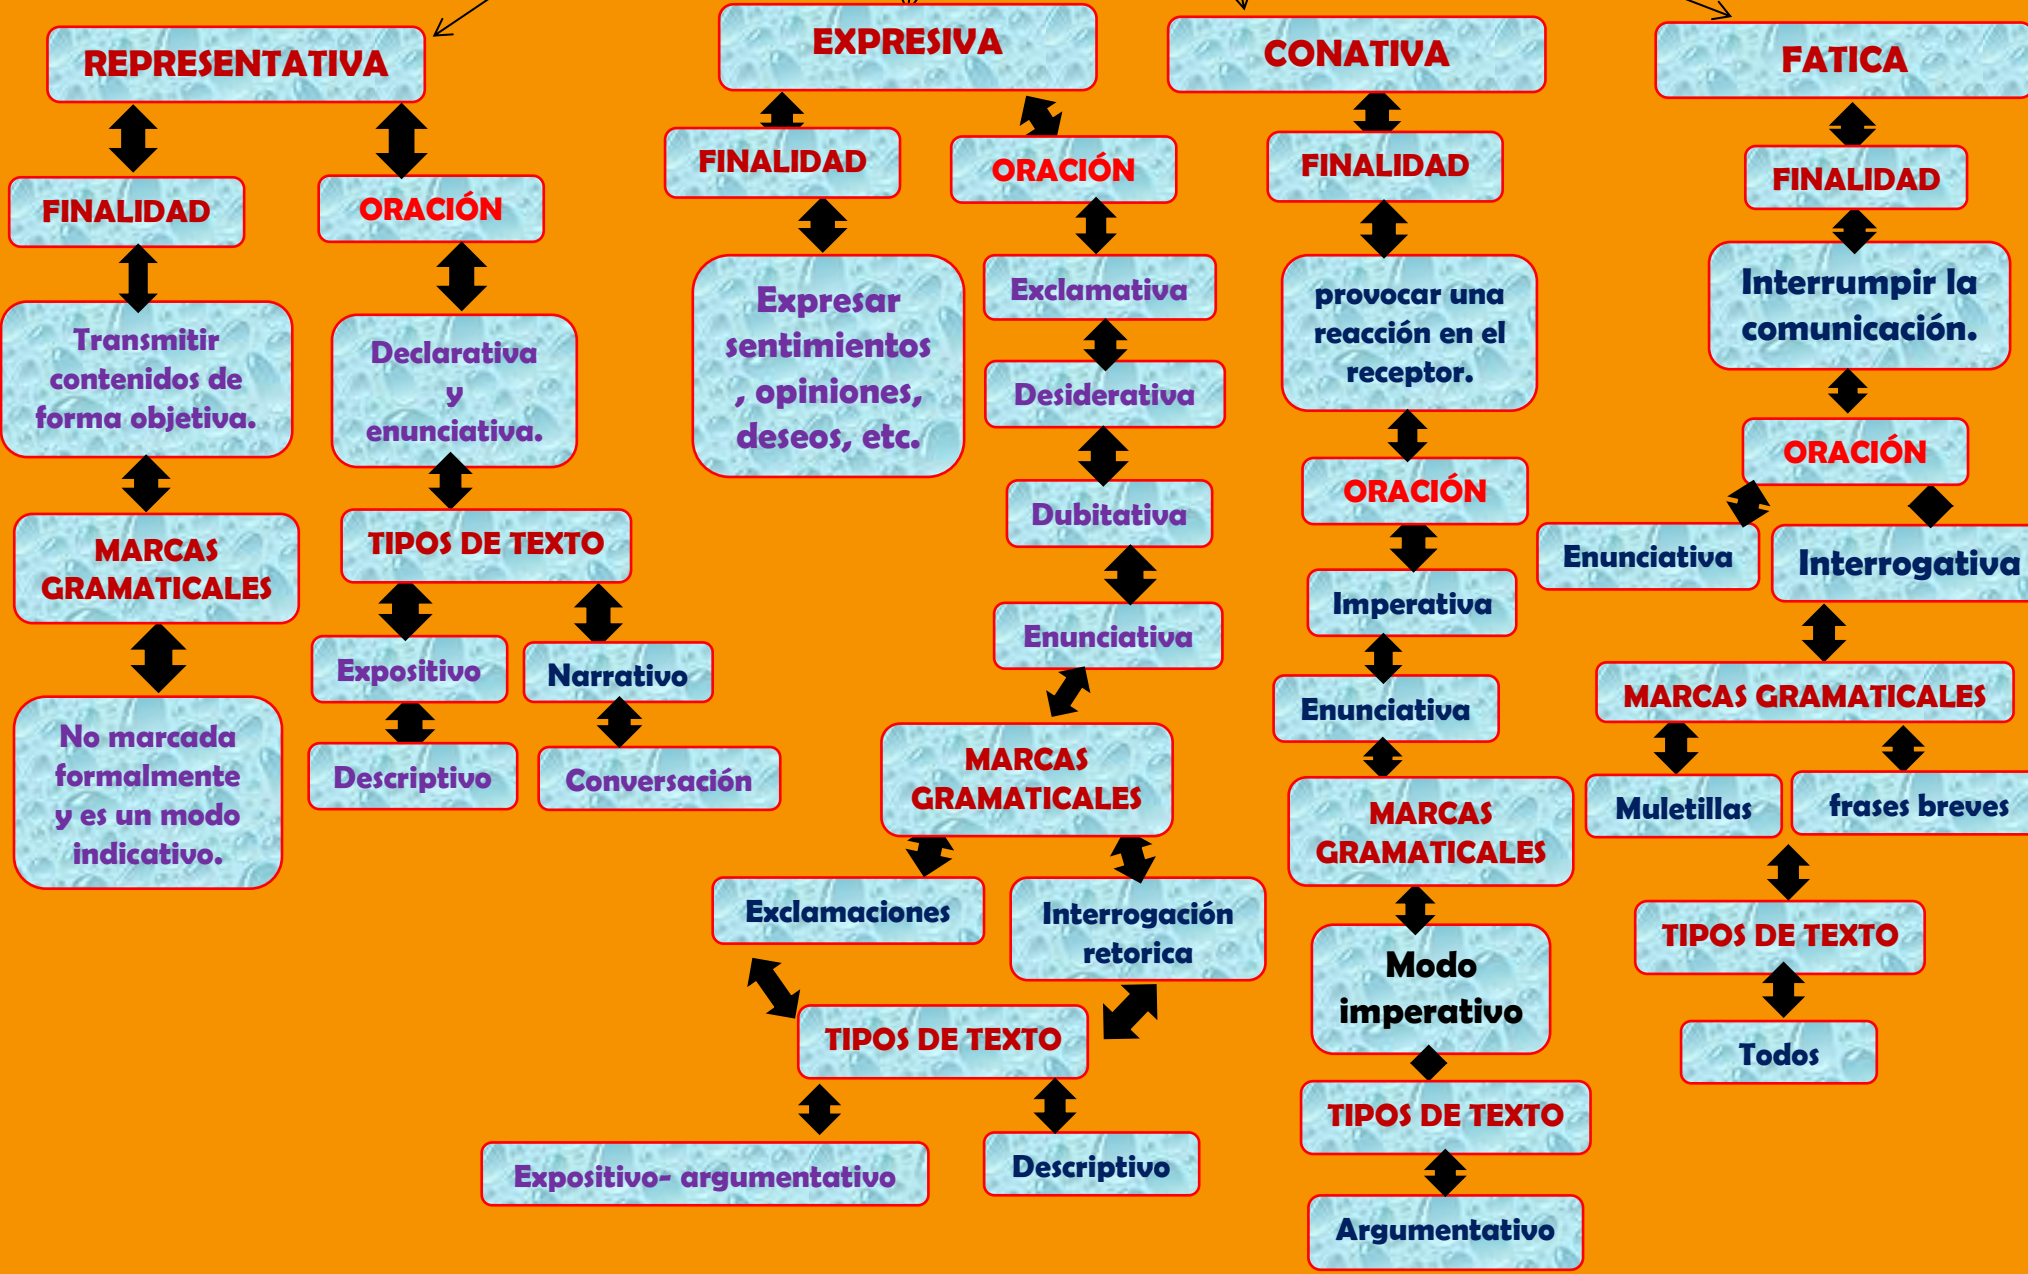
REPRESENTATIVA

FINALIDAD

Transmitir contenidos de forma objetiva.

MARCAS GRAMATICALES

No marcada formalmente y es un modo indicativo.

ORACIÓN

Declarativa y enunciativa.

TIPOS DE TEXTO

Expositivo

Descriptivo

Narrativo

Conversación

EXPRESIVA

FINALIDAD

Expresar sentimientos , opiniones, deseos, etc.

ORACIÓN

Exclamativa

Desiderativa

Dubitativa

Enunciativa

MARCAS GRAMATICALES

Exclamaciones

Interrogación retorica

TIPOS DE TEXTO

Expositivo- argumentativo

Descriptivo

CONATIVA

FINALIDAD

provocar una reacción en el receptor.

ORACIÓN

Imperativa

Enunciativa

MARCAS GRAMATICALES

Modo imperativo

TIPOS DE TEXTO

Argumentativo

FATICA

FINALIDAD

Interrumpir la comunicación.

ORACIÓN

Enunciativa

Interrogativa

MARCAS GRAMATICALES

Muletillas

frases breves

TIPOS DE TEXTO

Todos